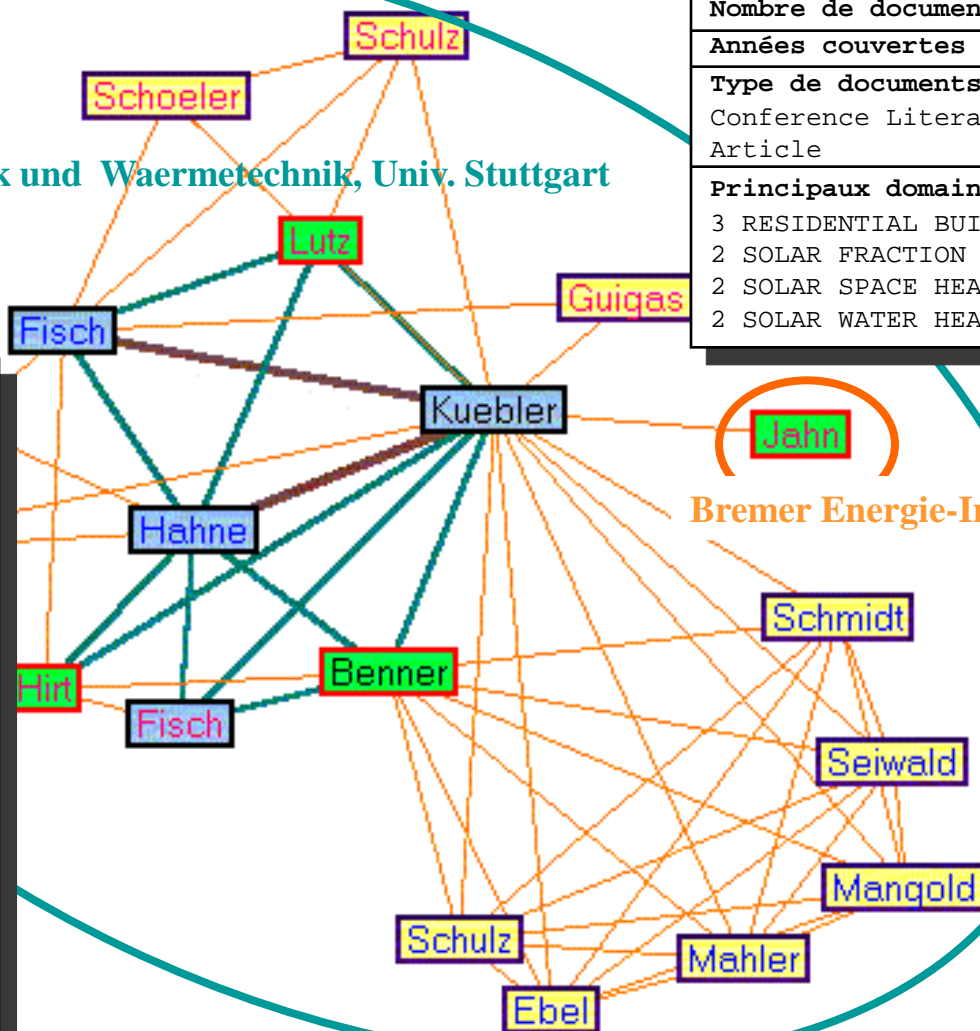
Nombre de documen
Années couvertes
Type de documents
Conference Litera
Article
Principaux domain
3 RESIDENTIAL BUI
2 SOLAR FRACTION
2 SOLAR SPACE HEA
2 SOLAR WATER HEA

k und Waermetechnik, Univ. Stuttgart

Schulz
Schoeler
Lutz
Guigas
Fisch
Kuebler
Jahn
Bremer Energie-In
Hahne
Schmidt
Hirt
Benner
Fisch
Seiwald
Mangold
Schulz
Mahler
Ebel